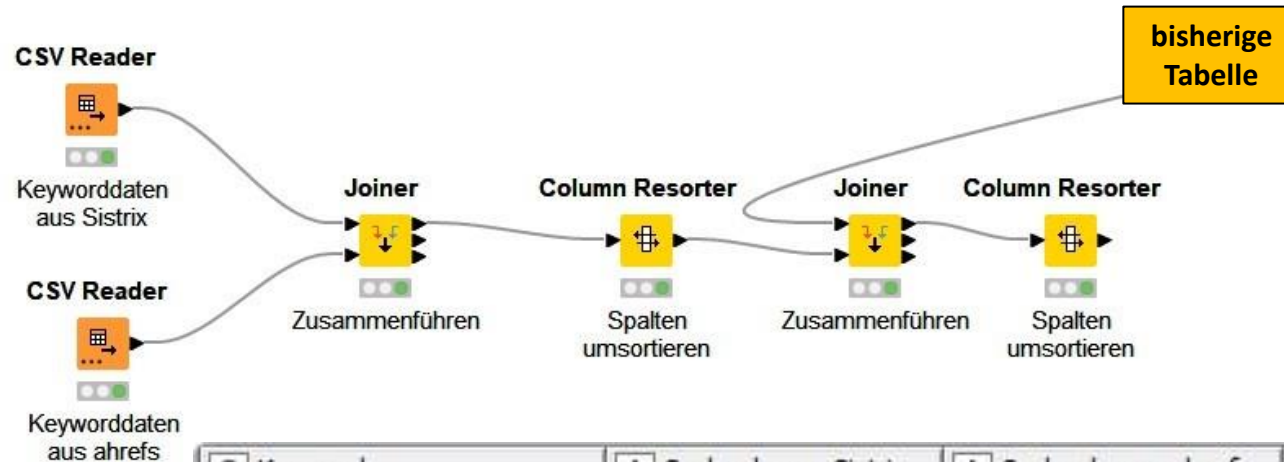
CSV Reader

Keyworddaten aus Sistrix

CSV Reader

Keyworddaten aus ahrefs

Joiner

Zusammenführen

Column Resorter

Spalten umsortieren

bisherige Tabelle

Joiner

Zusammenführen

Column Resorter

Spalten umsortieren

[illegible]